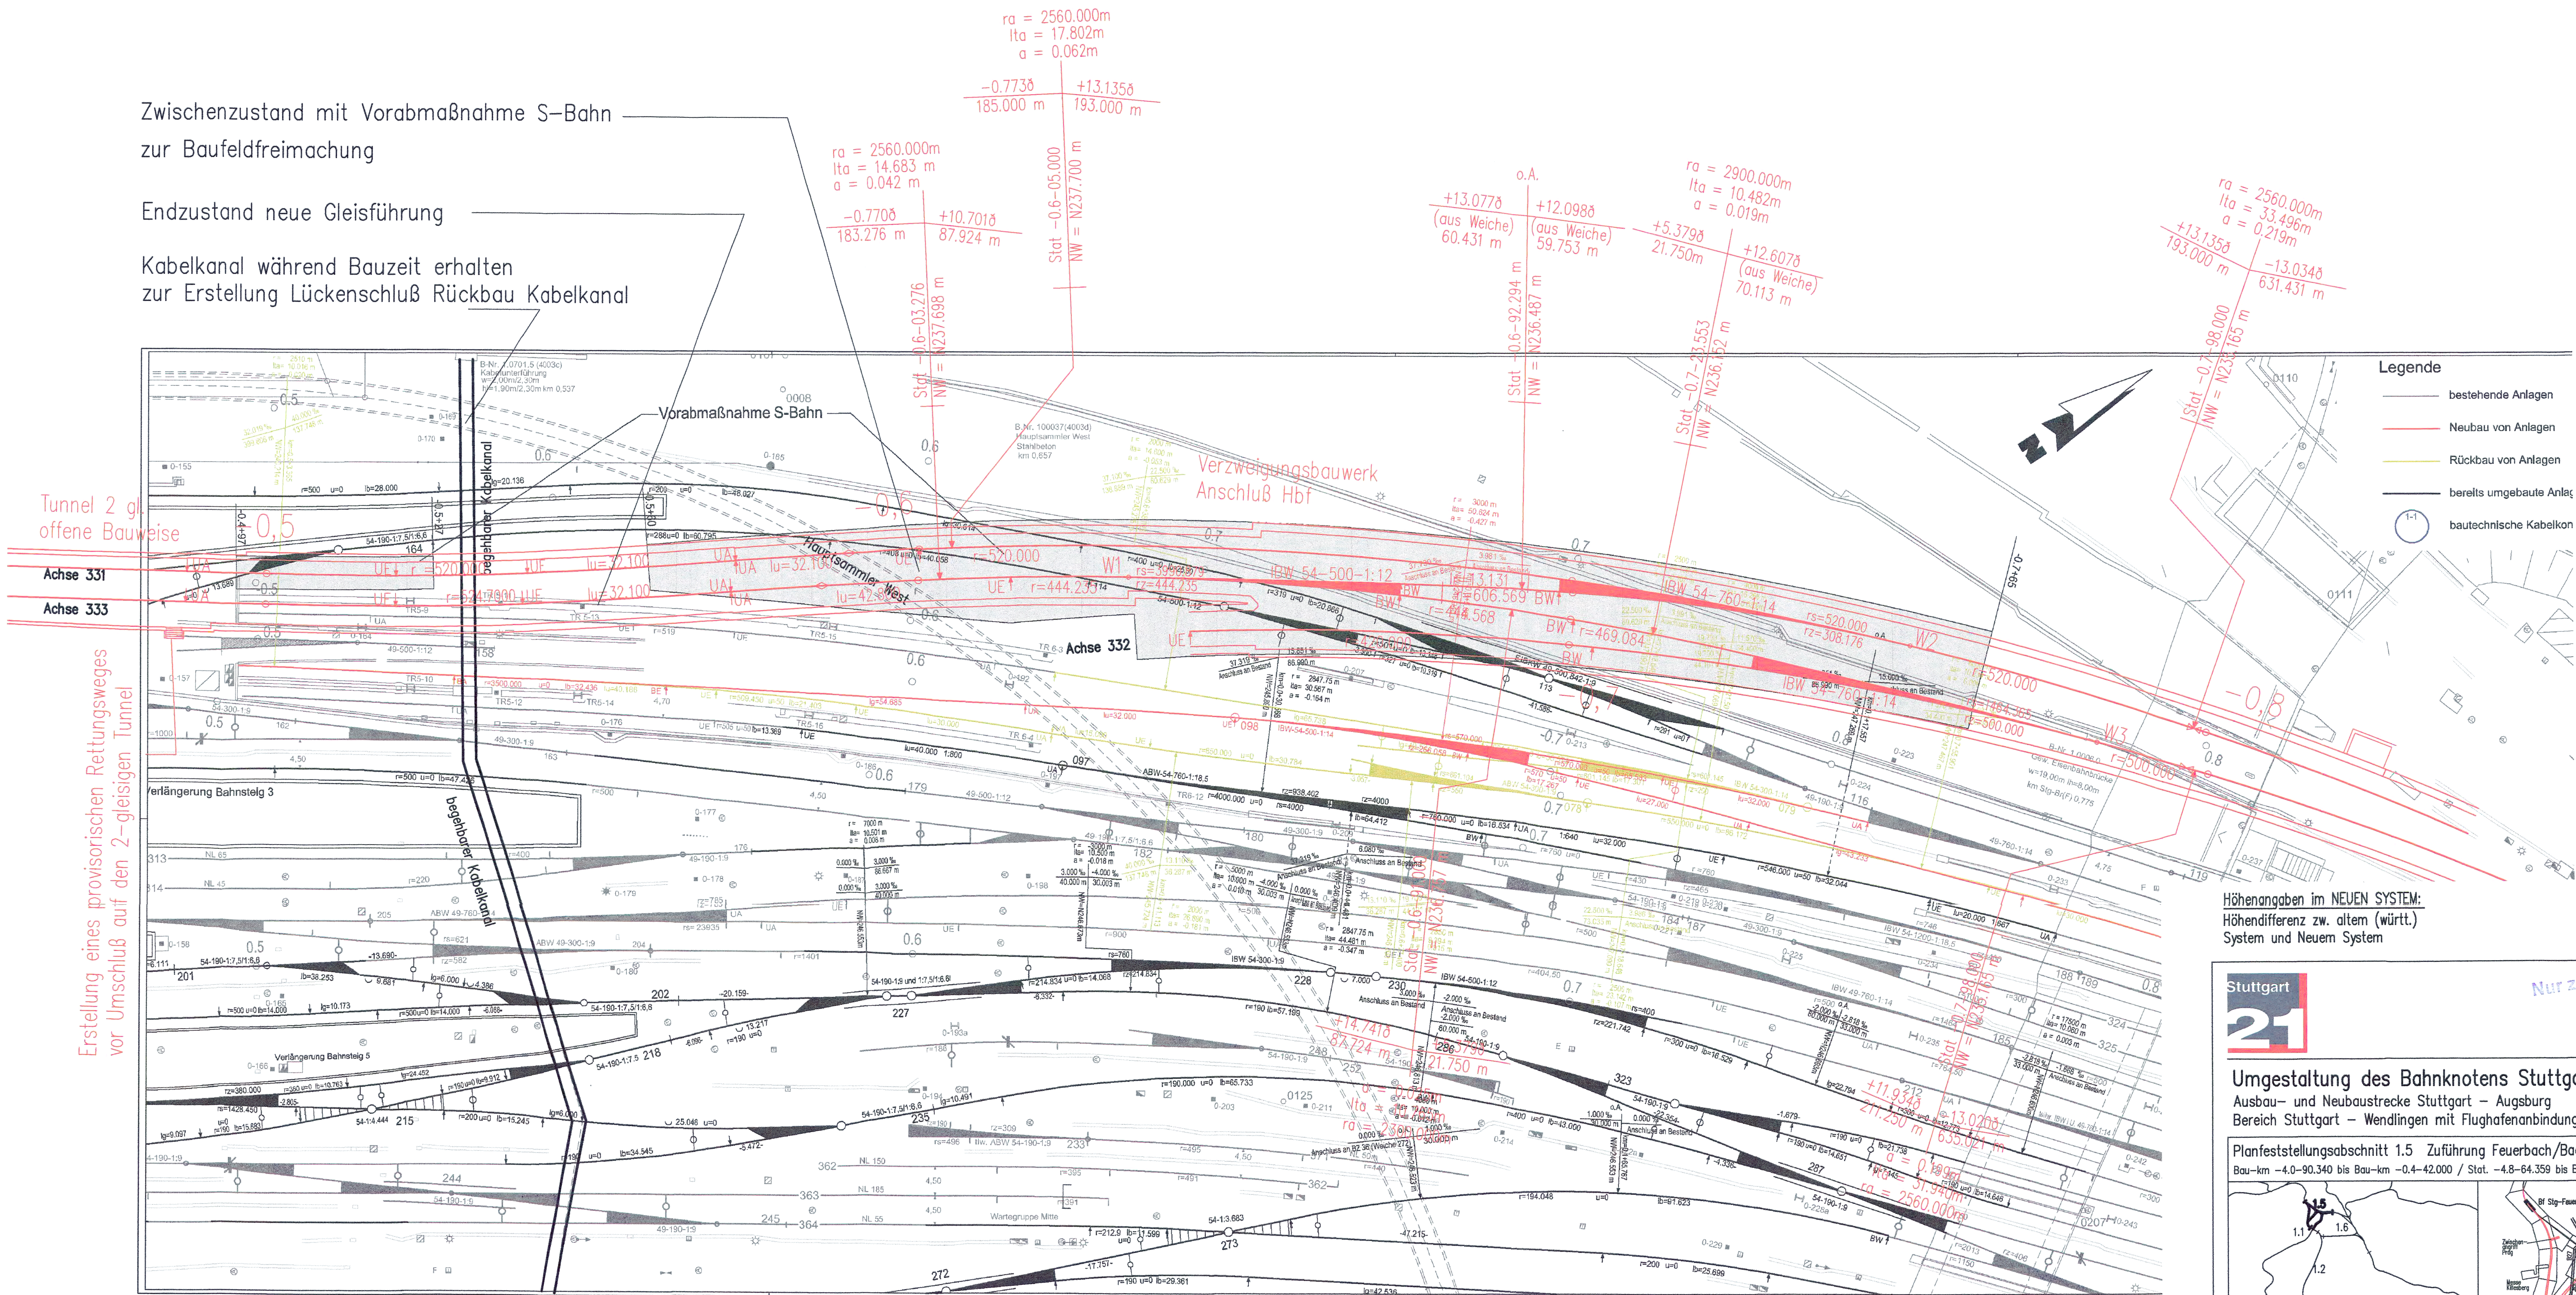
ra = 2560.000m
lta = 17.802m
a = 0.062m

−0.773ŏ
185.000 m
+13.135ŏ
193.000 m

Zwischenzustand mit Vorabmaßnahme S-Bahn
zur Baufeldfreimachung

Endzustand neue Gleisführung

Kabelkanal während Bauzeit erhalten
zur Erstellung Lückenschluß Rückbau Kabelkanal

ra = 2560.000m
lta = 14.683 m
a = 0.042 m

−0.770ŏ
183.276 m
+10.701ŏ
87.924 m

Stat −0.6−05.000
NW = N237.700 m

Stat −0.6−03.276
NW = N237.698 m

o.A.
+13.077ŏ
(aus Weiche)
60.431 m
+12.098ŏ
(aus Weiche)
59.753 m

Stat −0.6−92.294 m
NW = N236.487 m

ra = 2900.000m
lta = 10.482m
a = 0.019m

+5.379ŏ
21.750m
+12.607ŏ
(aus Weiche)
70.113 m

Stat −0.7−23.553
NW = N236.152 m

ra = 2560.000m
lta = 33.496m
a = 0.219m

+13.135ŏ
193.000 m
−13.034ŏ
631.431 m

Stat −0.7−98.000
NW = N235.165 m

Legende
bestehende Anlagen
Neubau von Anlagen
Rückbau von Anlagen
bereits umgebaute Anlag
bautechnische Kabelkon

Vorabmaßnahme S-Bahn
Verzweigungsbauwerk
Anschluß Hbf
Tunnel 2 gl.
offene Bauweise
Achse 331
Achse 333
Achse 332
Hauptsammler West
begehbarer Kabelkanal
Verlängerung Bahnsteig 3
Verlängerung Bahnsteig 5
Erstellung eines provisorischen Rettungsweges
vor Umschluß auf den 2-gleisigen Tunnel
W1
W2
W3
IBW 54-500-1:12
IBW 54-760-1:14
r=520.000
r=444.235
Wartegruppe Mitte

Höhenangaben im NEUEN SYSTEM:
Höhendifferenz zw. altem (württ.)
System und Neuem System

Stuttgart
21
Umgestaltung des Bahnknotens Stuttg
Ausbau- und Neubaustrecke Stuttgart – Augsburg
Bereich Stuttgart – Wendlingen mit Flughafenanbindung
Planfeststellungsabschnitt 1.5 Zuführung Feuerbach/Ba
Bau-km −4.0−90.340 bis Bau-km −0.4−42.000 / Stat. −4.8−64.359 bis